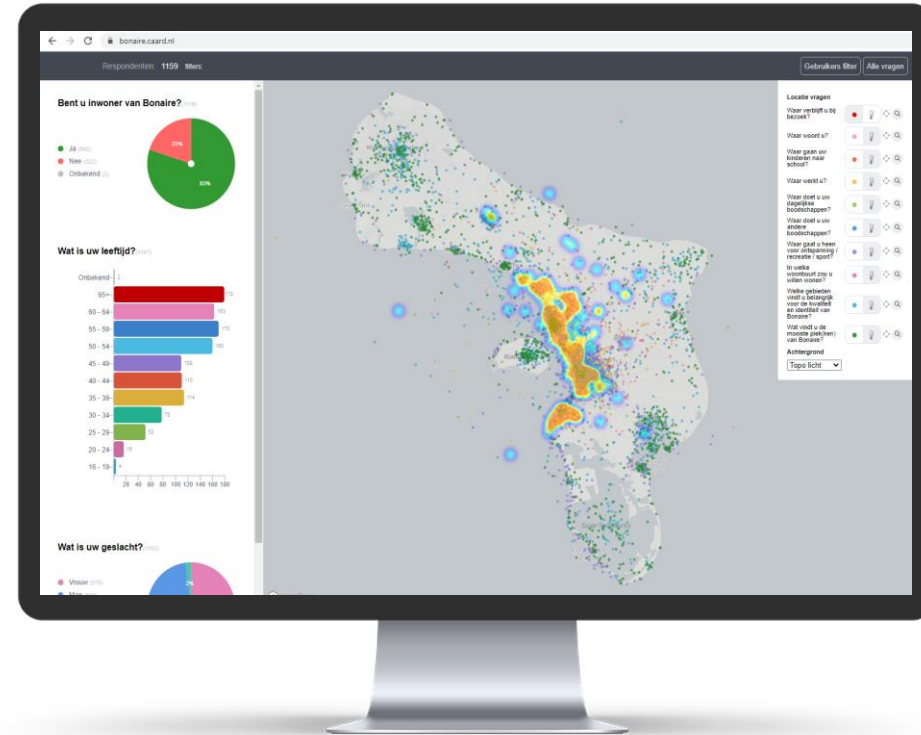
bonaire.caard.nl

Respondenten: 1159 filters

Gebruikers filter

Alle vragen

Bent u inwoner van Bonaire? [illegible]

Ja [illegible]

Nee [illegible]

Onbekend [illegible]

22%

80%

Wat is uw leeftijd? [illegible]

Onbekend

65+

60 - 64

55 - 59

50 - 54

45 - 49

40 - 44

35 - 39

30 - 34

25 - 29

20 - 24

16 - 19

20 40 60 80 100 120 140 160 180

Wat is uw geslacht? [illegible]

Vrouw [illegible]

Man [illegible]

2%

Locatie vragen

Waar verblijft u bij bezoek?

Waar woont u?

Waar gaan uw kinderen naar school?

Waar werkt u?

Waar doet u uw dagelijkse boodschappen?

Waar doet u uw andere boodschappen?

Waar gaat u heen voor ontspanning / recreatie / sport?

In welke woonbuurt zou u willen wonen?

Welke gebieden vindt u belangrijk voor de kwaliteit en identiteit van Bonaire?

Wat vindt u de mooiste plek(ken) van Bonaire?

Achtergrond

Topo licht